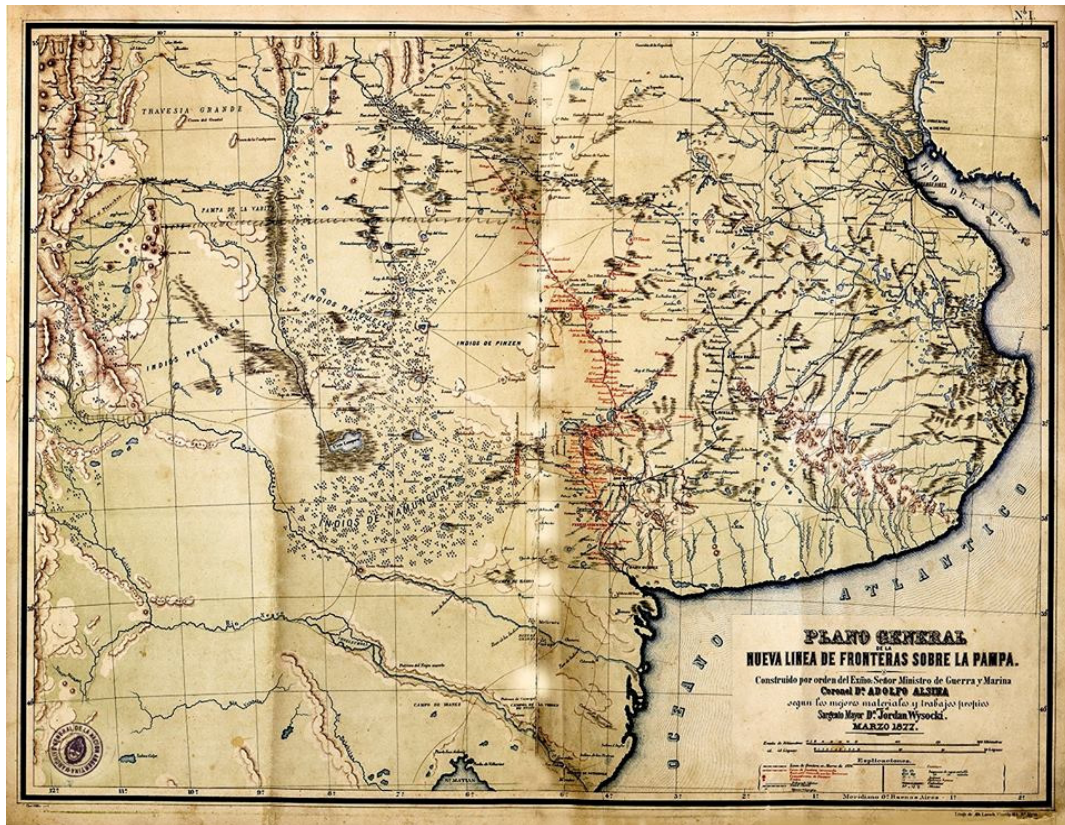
Nº 1

TRAVESIA GRANDE

PAMPA DE LA VARITA

INDIOS RANQUELES

INDIOS PEHUENCHES

INDIOS DE PINZEN

INDIOS DE NAMUNCURA

RIO DE LA PLATA

OCEANO ATLANTICO

CAMPO DE MANES

GOLFO S. MATIAS

PLANO GENERAL
DE LA
NUEVA LINEA DE FRONTERAS SOBRE LA PAMPA.
Construido por orden del Exmo. Señor Ministro de Guerra y Marina
Coronel Dn ADOLFO ALSINA
segun los mejores materiales y trabajos propios
Sargento Mayor Dn Jordan Wysocki.
MARZO 1877.

Explicaciones.

Meridiano Oº Buenos Aires